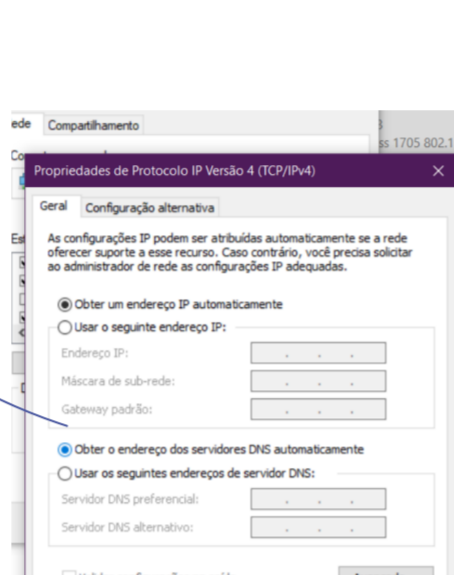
ede Compartilhamento

Co

Es

3

ss 1705 802.1

Propriedades de Protocolo IP Versão 4 (TCP/IPv4)

×

Geral Configuração alternativa

As configurações IP podem ser atribuídas automaticamente se a rede oferecer suporte a esse recurso. Caso contrário, você precisa solicitar ao administrador de rede as configurações IP adequadas.

Obter um endereço IP automaticamente

Usar o seguinte endereço IP:

Endereço IP:

Máscara de sub-rede:

Gateway padrão:

Obter o endereço dos servidores DNS automaticamente

Usar os seguintes endereços de servidor DNS:

Servidor DNS preferencial:

Servidor DNS alternativo:

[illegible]